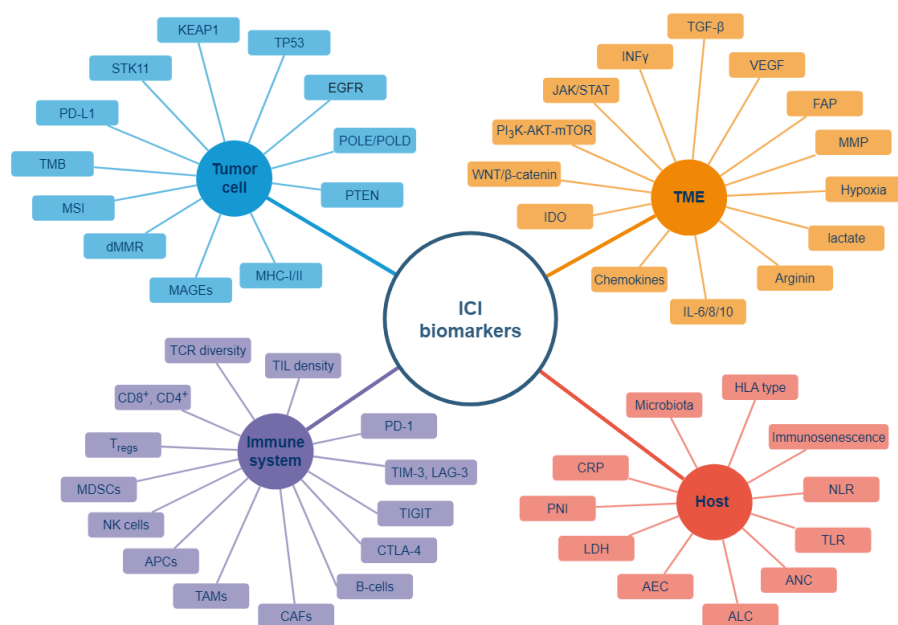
ICI biomarkers

Tumor cell

KEAP1

TP53

STK11

EGFR

PD-L1

POLE/POLD

TMB

PTEN

MSI

dMMR

MHC-I/II

MAGEs

TME

TGF-β

INFγ

VEGF

JAK/STAT

FAP

PI$_3$K-AKT-mTOR

MMP

WNT/β-catenin

Hypoxia

IDO

lactate

Chemokines

Arginin

IL-6/8/10

Immune system

TCR diversity

TIL density

CD8$^+$, CD4$^+$

PD-1

T$_{regs}$

TIM-3, LAG-3

MDSCs

TIGIT

NK cells

CTLA-4

APCs

B-cells

TAMs

CAFs

Host

HLA type

Microbiota

Immunosenescence

CRP

NLR

PNI

TLR

LDH

ANC

AEC

ALC